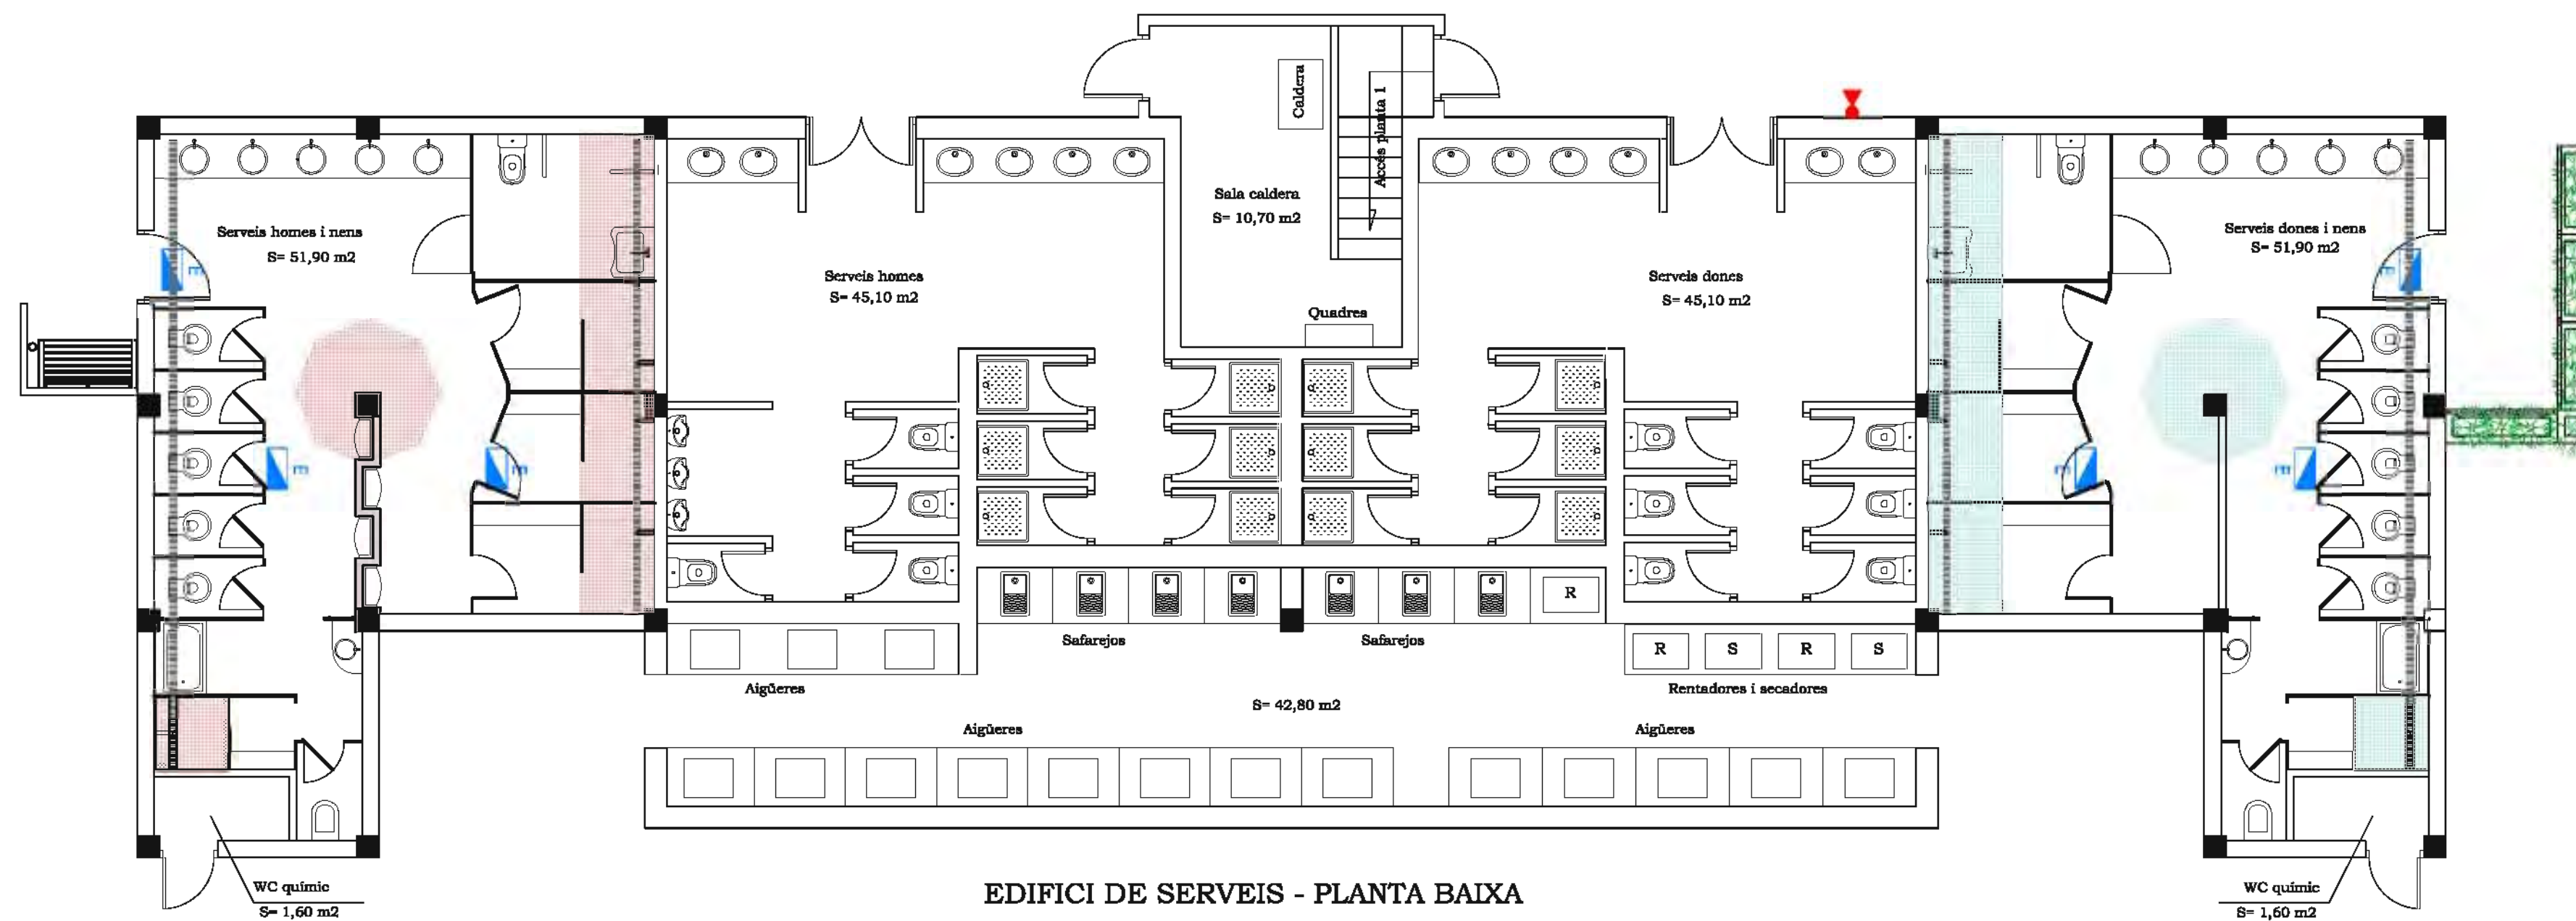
Caldera

Accés planta 1

Sala caldera
S= 10,70 m2

Quadres

Serveis homes i nens
S= 51,90 m2

Serveis homes
S= 45,10 m2

Serveis dones
S= 45,10 m2

Serveis dones i nens
S= 51,90 m2

R

Safarejos

Safarejos

R S R S

Aigüeres

Rentadores i secadores

S= 42,80 m2

Aigüeres

Aigüeres

WC químic
S= 1,60 m2

EDIFICI DE SERVEIS - PLANTA BAIXA

WC químic
S= 1,60 m2